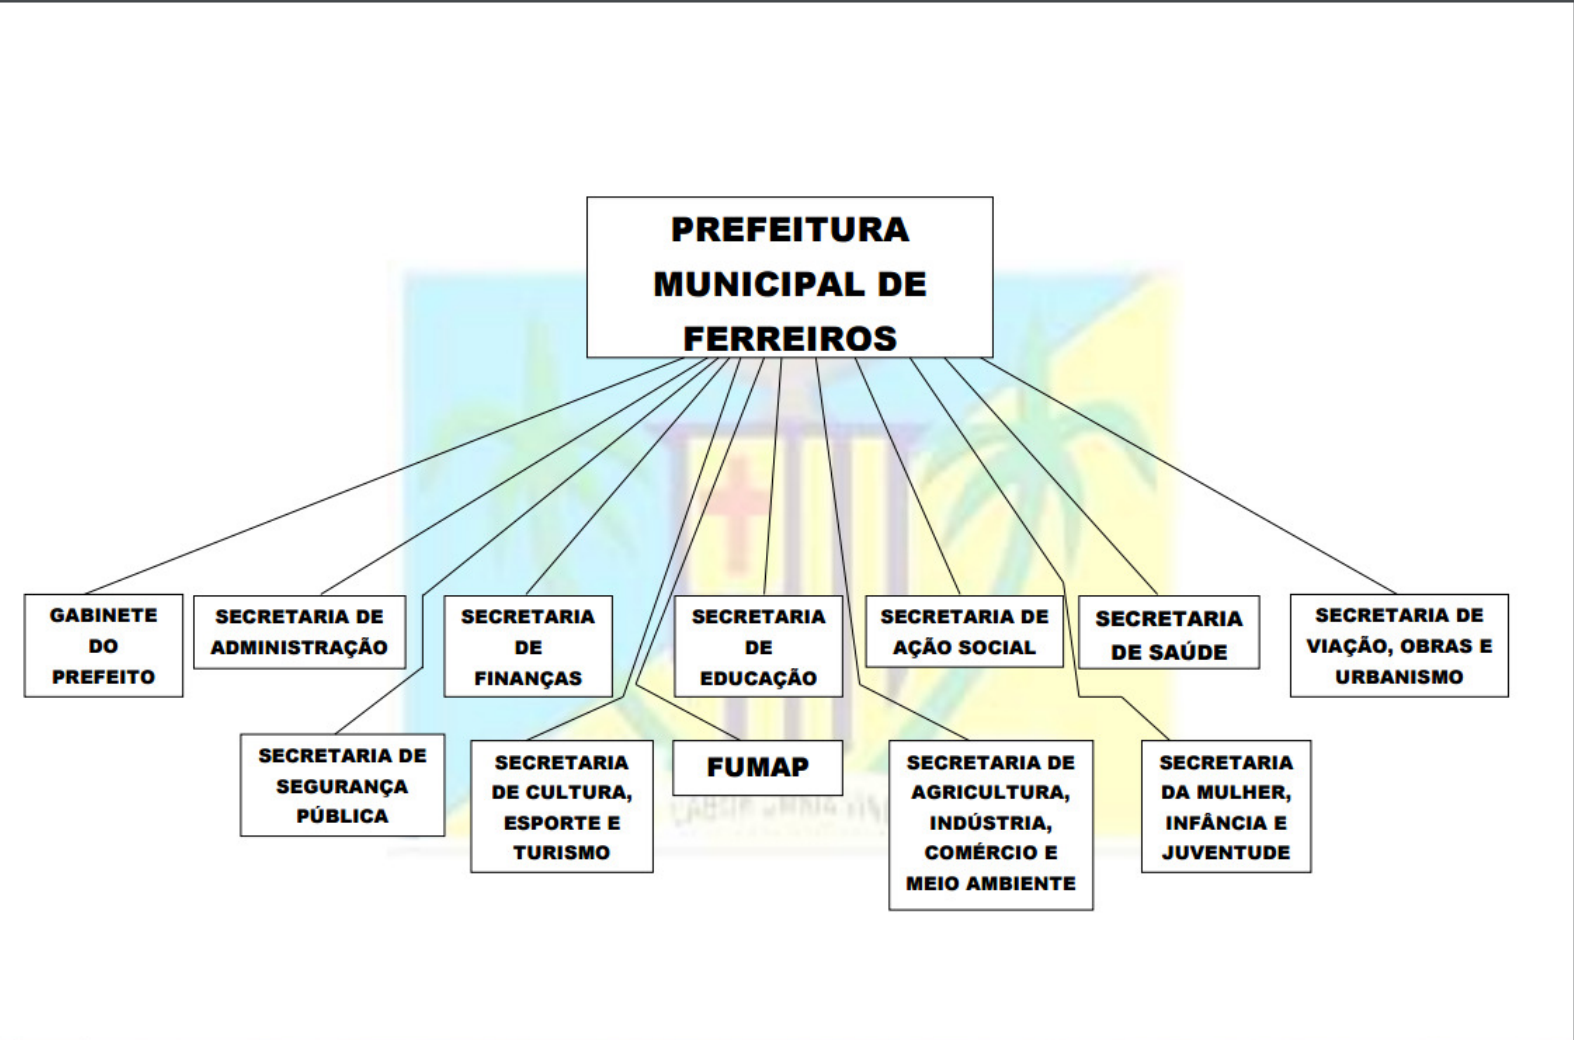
PREFEITURA MUNICIPAL DE FERREIROS

GABINETE DO PREFEITO

SECRETARIA DE ADMINISTRAÇÃO

SECRETARIA DE FINANÇAS

SECRETARIA DE EDUCAÇÃO

SECRETARIA DE AÇÃO SOCIAL

SECRETARIA DE SAÚDE

SECRETARIA DE VIAÇÃO, OBRAS E URBANISMO

SECRETARIA DE SEGURANÇA PÚBLICA

SECRETARIA DE CULTURA, ESPORTE E TURISMO

FUMAP

SECRETARIA DE AGRICULTURA, INDÚSTRIA, COMÉRCIO E MEIO AMBIENTE

SECRETARIA DA MULHER, INFÂNCIA E JUVENTUDE